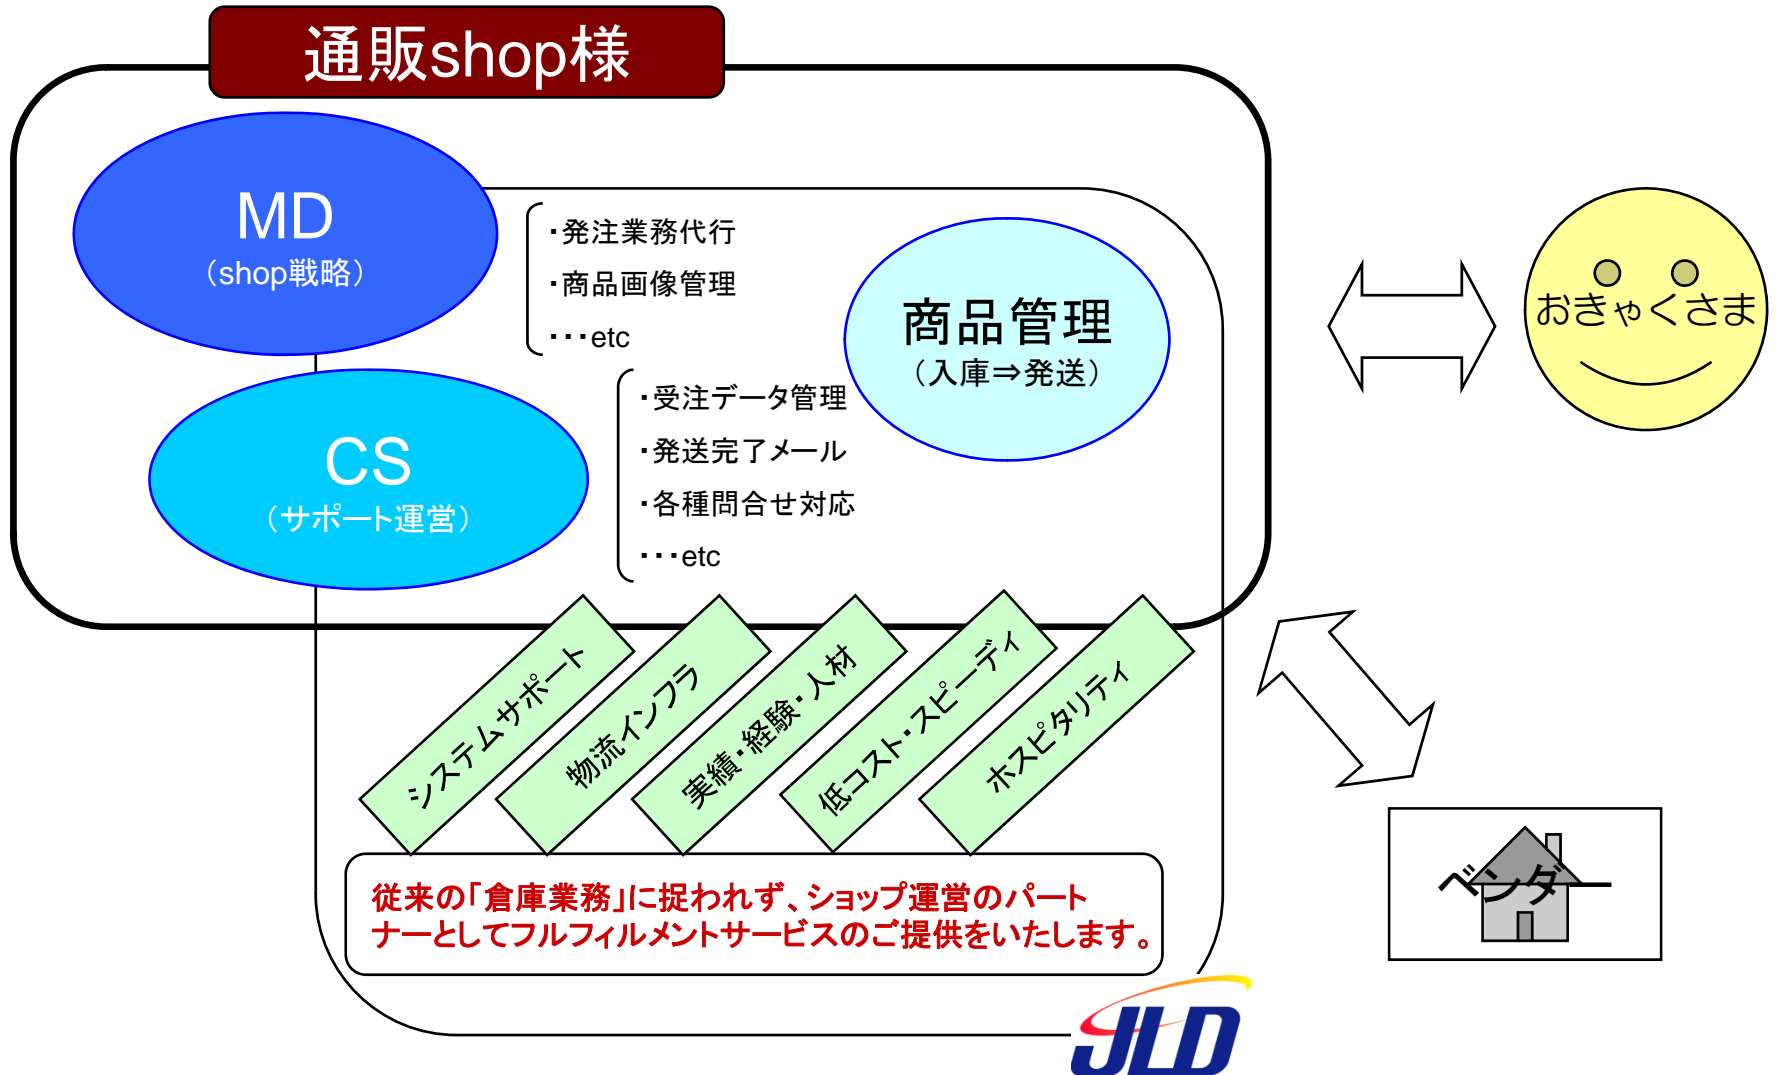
通販shop様

MD
（shop戦略）

・発注業務代行
・商品画像管理
・・・etc

商品管理
（入庫⇒発送）

おきゃくさま

CS
（サポート運営）

・受注データ管理
・発送完了メール
・各種問合せ対応
・・・etc

システムサポート

物流インフラ

実績・経験・人材

低コスト・スピーディ

ホスピタリティ

ベンダー

従来の「倉庫業務」に捉われず、ショップ運営のパートナーとしてフルフィルメントサービスのご提供をいたします。

JLD